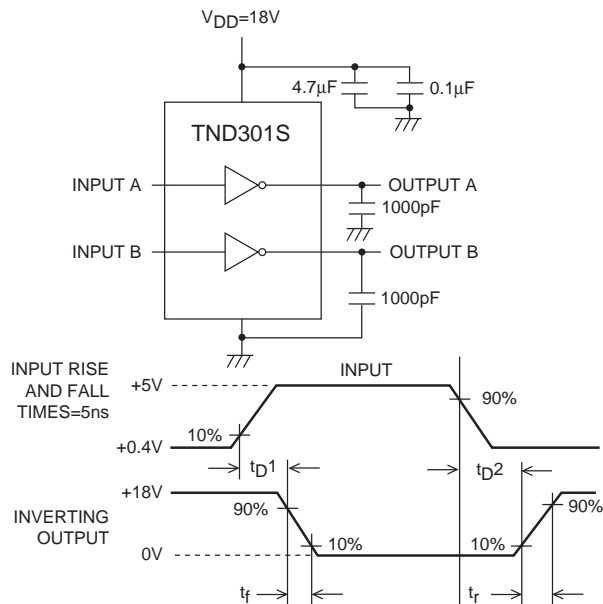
$V_{DD}$=18V

4.7μF

0.1μF

TND301S

INPUT A

OUTPUT A

1000pF

INPUT B

OUTPUT B

1000pF

INPUT RISE AND FALL TIMES=5ns

+5V

INPUT

90%

10%

+0.4V

$t_{D}1$

$t_{D}2$

+18V

INVERTING OUTPUT

90%

90%

10%

10%

0V

$t_f$

$t_r$